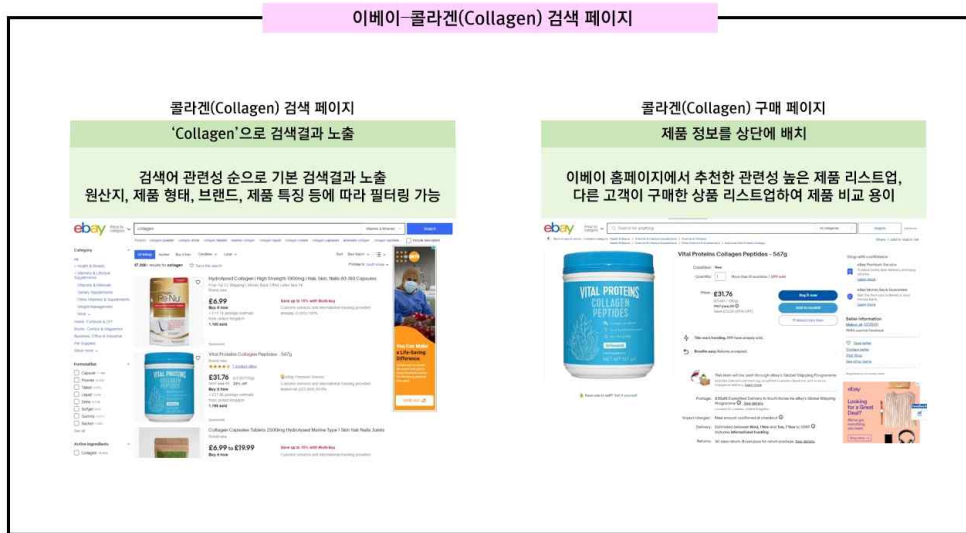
이베이-콜라겐(Collagen) 검색 페이지

콜라겐(Collagen) 검색 페이지

'Collagen'으로 검색결과 노출

검색어 관련성 순으로 기본 검색결과 노출
원산지, 제품 형태, 브랜드, 제품 특징 등에 따라 필터링 가능

ebay

Category

Hydrolysed Collagen | High Strength 10000mg | Hair, Skin, Nails 60-180 Capsules

£6.99

Vital Proteins Collagen Peptides - 567g

£31.76

Collagen Capsules Tablets 2500mg Hydrolysed Marine Type 1 Skin Hair Nails Joints

£6.99 to £19.99

You Can Make a Life-Saving Difference

콜라겐(Collagen) 구매 페이지

제품 정보를 상단에 배치

이베이 홈페이지에서 추천한 관련성 높은 제품 리스트업,
다른 고객이 구매한 상품 리스트업하여 제품 비교 용이

ebay

Vital Proteins Collagen Peptides - 567g

£31.76

VITAL PROTEINS COLLAGEN PEPTIDES

Buy it now

Add to basket

Looking for a Great Deal?